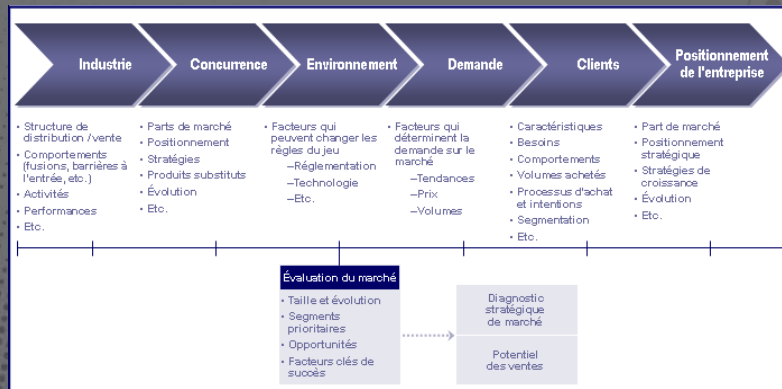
Industrie

Concurrence

Environnement

Demande

Clients

Positionnement de l'entreprise

• Structure de distribution /vente
• Comportements (fusions, barrières à l'entrée, etc.)
• Activités
• Performances
• Etc.

• Parts de marché
• Positionnement
• Stratégies
• Produits substituts
• Évolution
• Etc.

• Facteurs qui peuvent changer les règles du jeu
—Réglementation
—Technologie
—Etc.

• Facteurs qui déterminent la demande sur le marché
—Tendances
—Prix
—Volumes

• Caractéristiques
• Besoins
• Comportements
• Volumes achetés
• Processus d'achat et intentions
• Segmentation
• Etc.

• Part de marché
• Positionnement stratégique
• Stratégies de croissance
• Évolution
• Etc.

Évaluation du marché

• Taille et évolution
• Segments prioritaires
• Opportunités
• Facteurs clés de succès

Diagnostic stratégique de marché

Potentiel des ventes